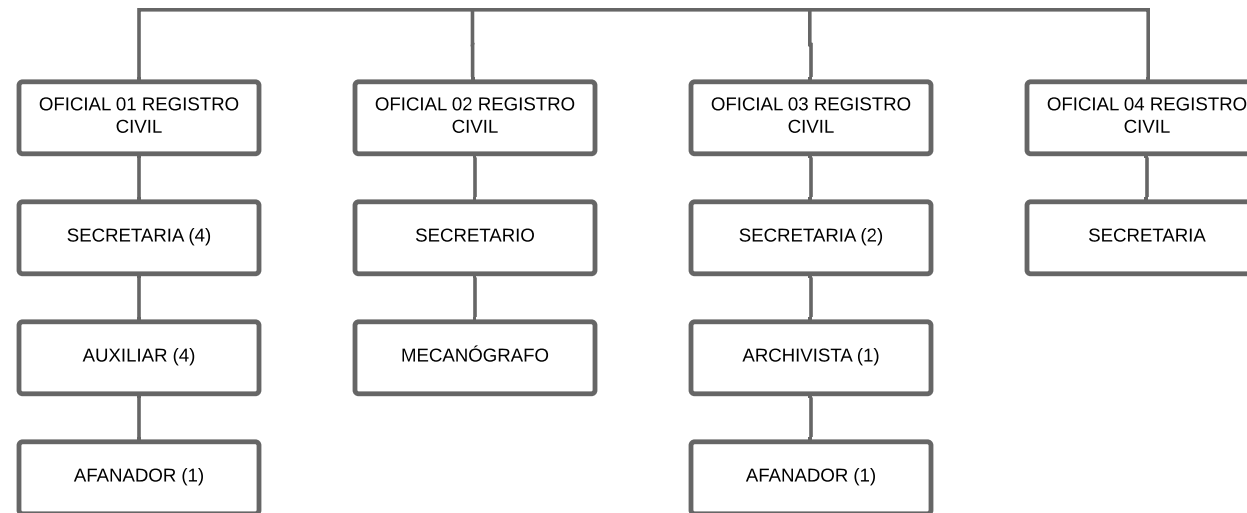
OFICIAL 01 REGISTRO CIVIL

SECRETARIA (4)

AUXILIAR (4)

AFANADOR (1)

OFICIAL 02 REGISTRO CIVIL

SECRETARIO

MECANÓGRAFO

OFICIAL 03 REGISTRO CIVIL

SECRETARIA (2)

ARCHIVISTA (1)

AFANADOR (1)

OFICIAL 04 REGISTRO CIVIL

SECRETARIA